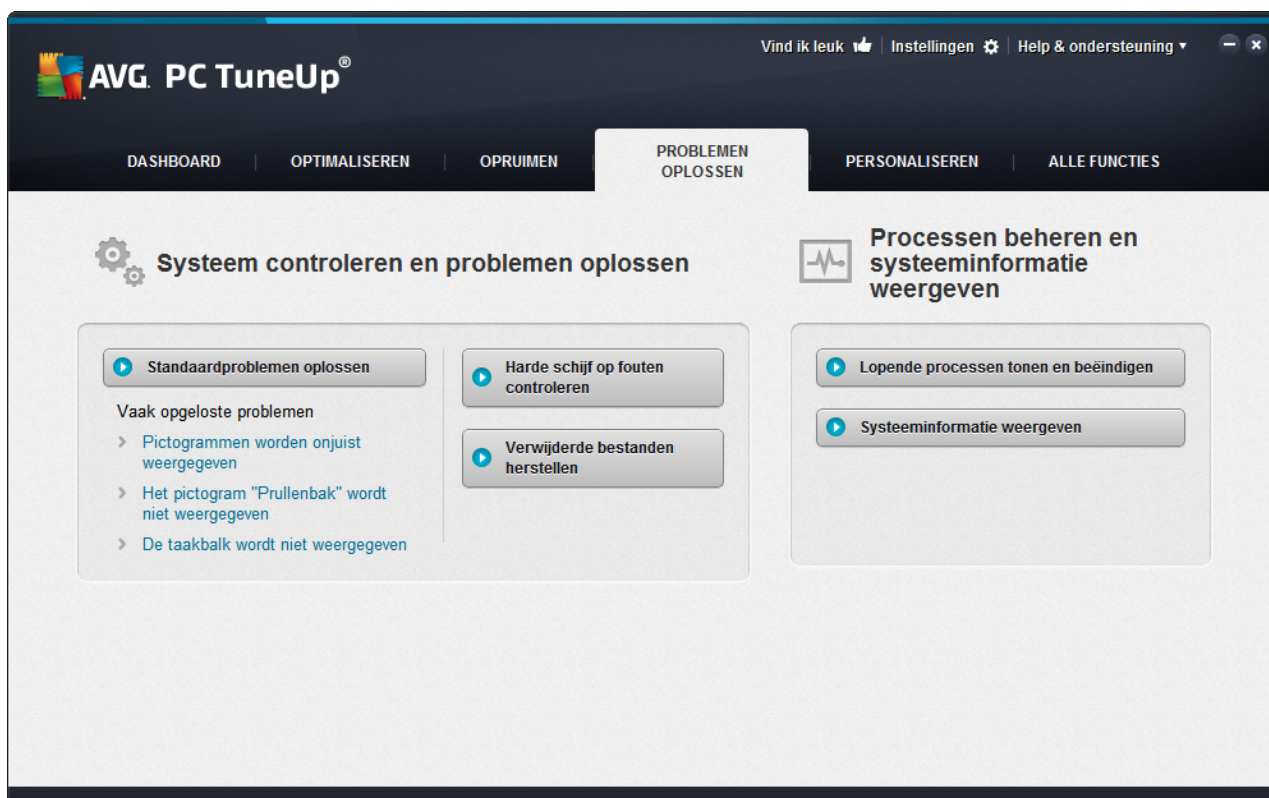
AVG. PC TuneUp®

Vind ik leuk | Instellingen | Help & ondersteuning ▾

DASHBOARD | OPTIMALISEREN | OPRUIMEN | PROBLEMEN OPLOSSEN | PERSONALISEREN | ALLE FUNCTIES

Systeem controleren en problemen oplossen

Standaardproblemen oplossen

Vaak opgeloste problemen

› Pictogrammen worden onjuist weergegeven

› Het pictogram "Prullenbak" wordt niet weergegeven

› De taakbalk wordt niet weergegeven

Harde schijf op fouten controleren

Verwijderde bestanden herstellen

Processen beheren en systeeminformatie weergeven

Lopende processen tonen en beëindigen

Systeeminformatie weergeven